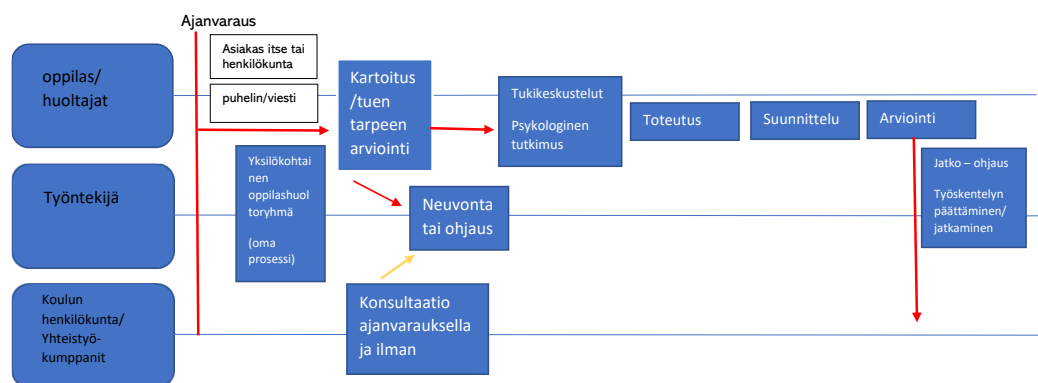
Ajanvaraus

oppilas/ huoltajat

Asiakas itse tai henkilökunta

puhelin/viesti

Kartoitus /tuen tarpeen arviointi

Tukikeskustelut

Psykologinen tutkimus

Toteutus

Suunnittelu

Arviointi

Työntekijä

Yksilökohtainen oppilashuoltoryhmä

(oma prosessi)

Neuvonta tai ohjaus

Jatko – ohjaus

Työskentelyn päättäminen/ jatkaminen

Koulun henkilökunta/ Yhteistyökumppanit

Konsultaatio ajanvarauksella ja ilman